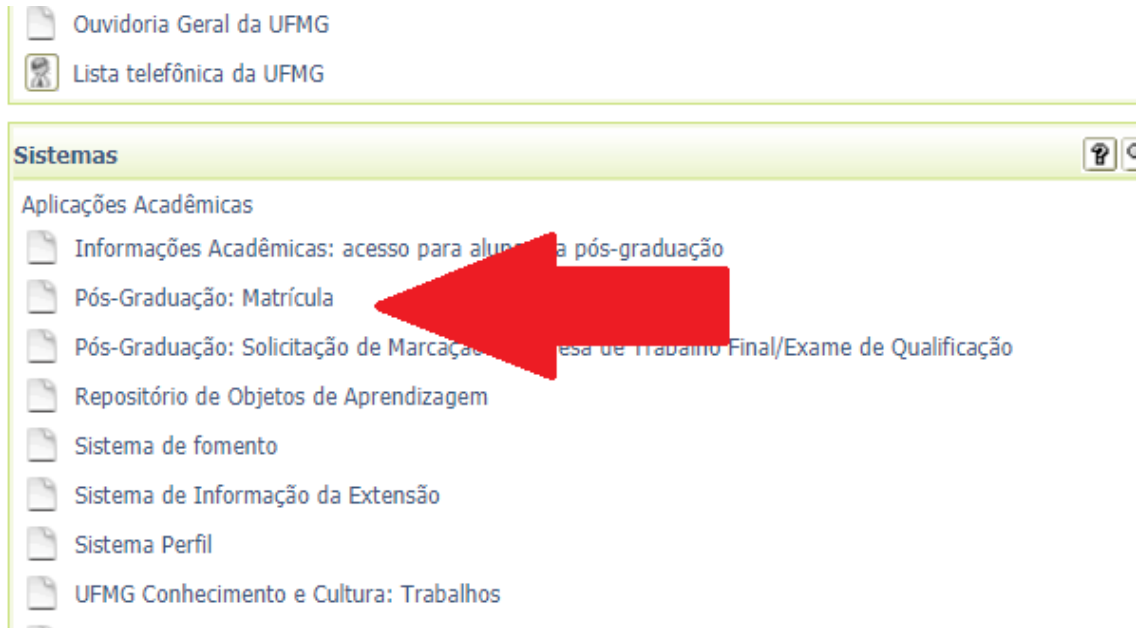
Ouvidoria Geral da UFMG

Lista telefônica da UFMG

Sistemas

?

Aplicações Acadêmicas

Informações Acadêmicas: acesso para alun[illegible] pós-graduação

Pós-Graduação: Matrícula

Pós-Graduação: Solicitação de Marcaçã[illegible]esa de Trabalho Final/Exame de Qualificação

Repositório de Objetos de Aprendizagem

Sistema de fomento

Sistema de Informação da Extensão

Sistema Perfil

UFMG Conhecimento e Cultura: Trabalhos